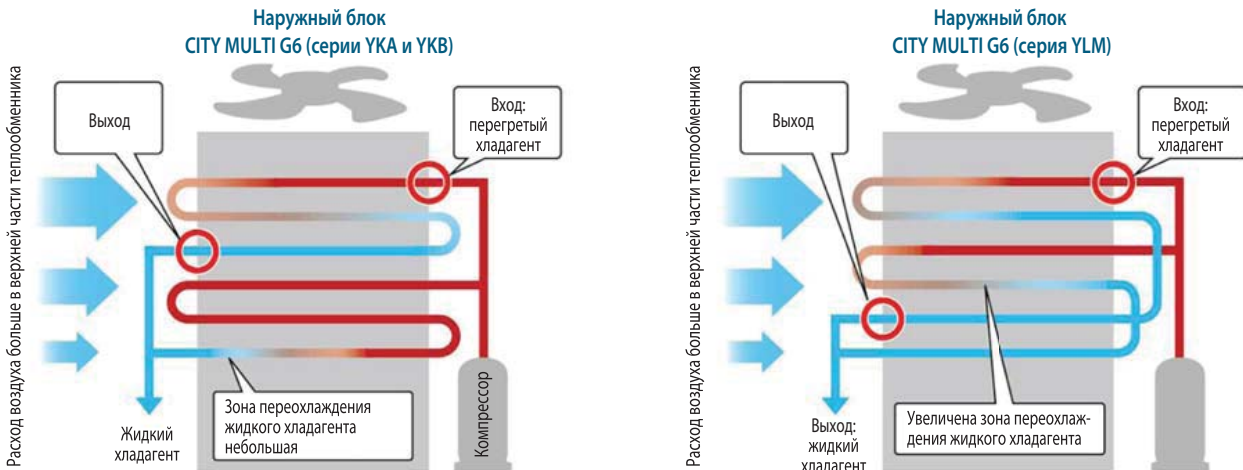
Наружный блок
CITY MULTI G6 (серии YKA и YKB)

Расход воздуха больше в верхней части теплообменника

Выход

Вход: перегретый хладагент

Жидкий хладагент

Зона переохлаждения жидкого хладагента небольшая

Компрессор

Наружный блок
CITY MULTI G6 (серия YLM)

Расход воздуха больше в верхней части теплообменника

Выход

Вход: перегретый хладагент

Выход: жидкий хладагент

Увеличена зона переохлаждения жидкого хладагента